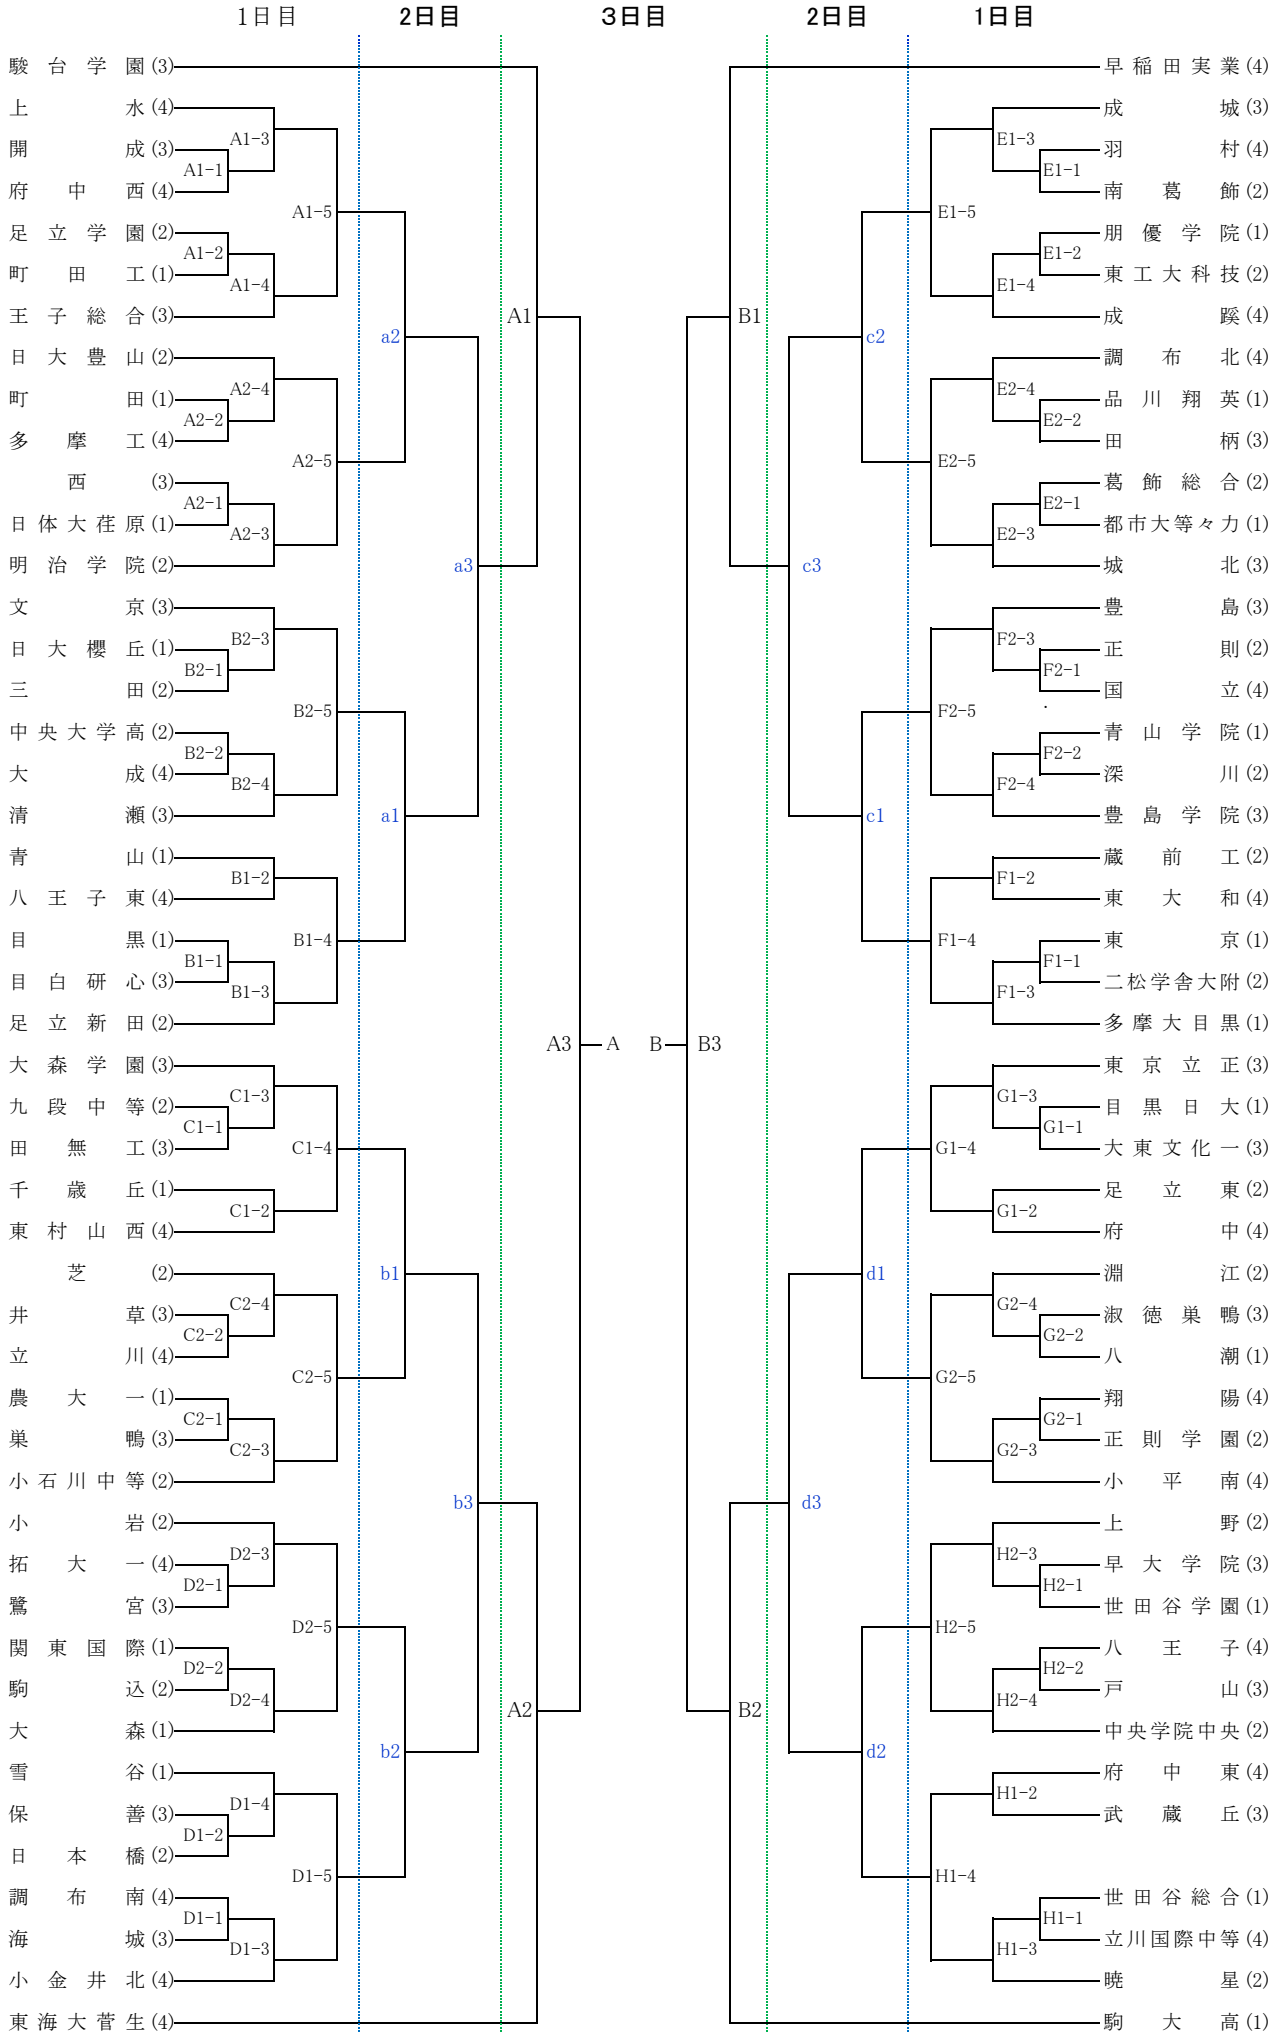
1日目　2日目　3日目　2日目　1日目

駿台学園(3)
上水(4)
開成(3)
府中西(4)
足立学園(2)
町田工(1)
王子総合(3)
日大豊山(2)
町田(1)
多摩工(4)
西(3)
日体大荏原(1)
明治学院(2)
文京(3)
日大櫻丘(1)
三田(2)
中央大学高(2)
大成(4)
清瀬(3)
青山(1)
八王子東(4)
目黒(1)
目白研心(3)
足立新田(2)
大森学園(3)
九段中等(2)
田無工(3)
千歳丘(1)
東村山西(4)
芝(2)
井草(3)
立川(4)
農大一(1)
巣鴨(3)
小石川中等(2)
小岩(2)
拓大一(4)
鷺宮(3)
関東国際(1)
駒込(2)
大森(1)
雪谷(1)
保善(3)
日本橋(2)
調布南(4)
海城(3)
小金井北(4)
東海大菅生(4)

A1-1 A1-2 A1-3 A1-4 A1-5 A2-1 A2-2 A2-3 A2-4 A2-5 B2-1 B2-2 B2-3 B2-4 B2-5 B1-1 B1-2 B1-3 B1-4 C1-1 C1-2 C1-3 C1-4 C2-1 C2-2 C2-3 C2-4 C2-5 D2-1 D2-2 D2-3 D2-4 D2-5 D1-1 D1-2 D1-3 D1-4 D1-5
a1 a2 a3 b1 b2 b3
A1 A2 A3 A B B3 B1 B2
c1 c2 c3 d1 d2 d3
E1-1 E1-2 E1-3 E1-4 E1-5 E2-1 E2-2 E2-3 E2-4 E2-5 F2-1 F2-2 F2-3 F2-4 F2-5 F1-1 F1-2 F1-3 F1-4 G1-1 G1-2 G1-3 G1-4 G2-1 G2-2 G2-3 G2-4 G2-5 H2-1 H2-2 H2-3 H2-4 H2-5 H1-1 H1-2 H1-3 H1-4

早稲田実業(4)
成城(3)
羽村(4)
南葛飾(2)
朋優学院(1)
東工大科技(2)
成蹊(4)
調布北(4)
品川翔英(1)
田柄(3)
葛飾総合(2)
都市大等々力(1)
城北(3)
豊島(3)
正則(2)
国立(4)
青山学院(1)
深川(2)
豊島学院(3)
蔵前工(2)
東大和(4)
東京(1)
二松学舎大附(2)
多摩大目黒(1)
東京立正(3)
目黒日大(1)
大東文化一(3)
足立東(2)
府中(4)
淵江(2)
淑徳巣鴨(3)
八潮(1)
翔陽(4)
正則学園(2)
小平南(4)
上野(2)
早大学院(3)
世田谷学園(1)
八王子(4)
戸山(3)
中央学院中央(2)
府中東(4)
武蔵丘(3)
世田谷総合(1)
立川国際中等(4)
暁星(2)
駒大高(1)